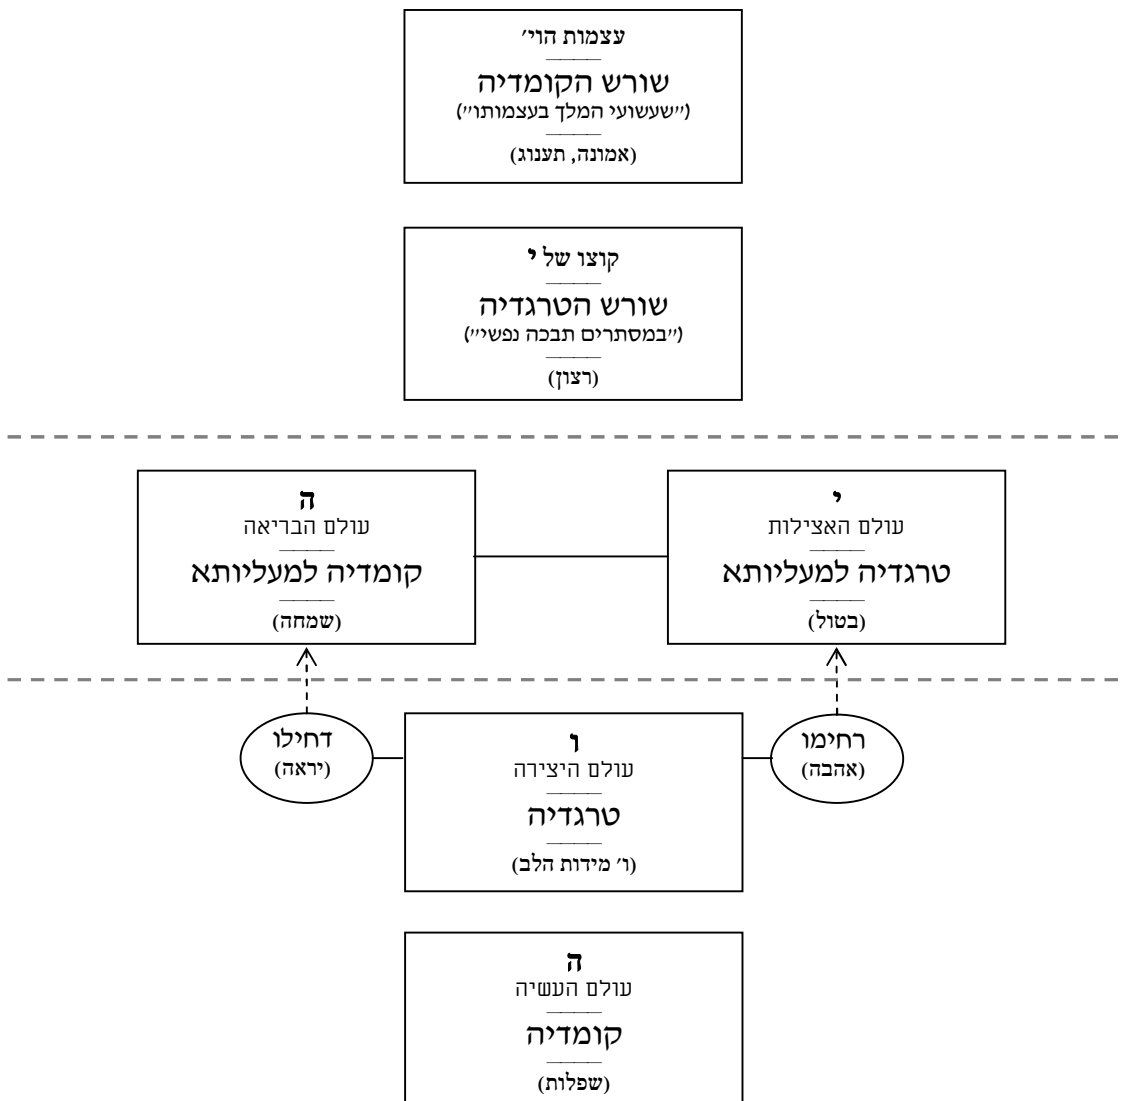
עצמות הוי׳

שורש הקומדיה

(״שעשועי המלך בעצמותו״)

(אמונה, תענוג)

קוצו של י

שורש הטרגדיה

(״במסתרים תבכה נפשי״)

(רצון)

י
עולם האצילות

טרגדיה למעליותא

(בטול)

ה
עולם הבריאה

קומדיה למעליותא

(שמחה)

רחימו
(אהבה)

ו
עולם היצירה

טרגדיה

(ו׳ מידות הלב)

דחילו
(יראה)

ה
עולם העשיה

קומדיה

(שפלות)